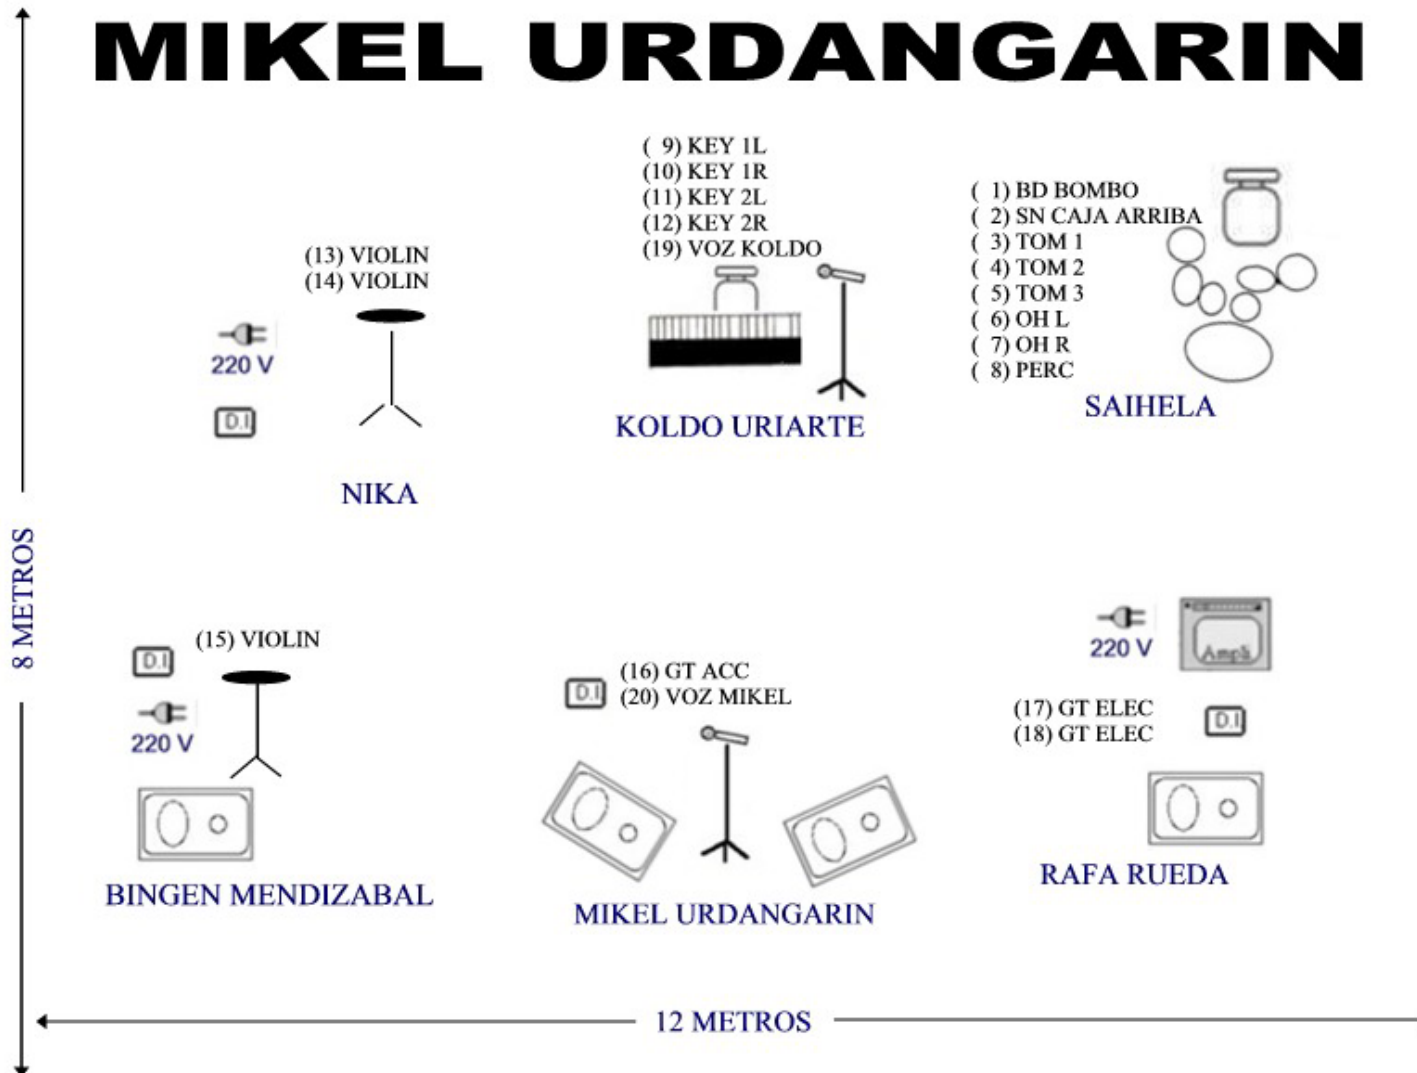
MIKEL URDANGARIN

( 9) KEY 1L
(10) KEY 1R
(11) KEY 2L
(12) KEY 2R
(19) VOZ KOLDO

( 1) BD BOMBO
( 2) SN CAJA ARRIBA
( 3) TOM 1
( 4) TOM 2
( 5) TOM 3
( 6) OH L
( 7) OH R
( 8) PERC

(13) VIOLIN
(14) VIOLIN

220 V

D.I

KOLDO URIARTE

SAIHELA

NIKA

8 METROS

(15) VIOLIN

D.I

220 V

BINGEN MENDIZABAL

D.I

(16) GT ACC
(20) VOZ MIKEL

MIKEL URDANGARIN

220 V

Amp

(17) GT ELEC
(18) GT ELEC

D.I

RAFA RUEDA

12 METROS